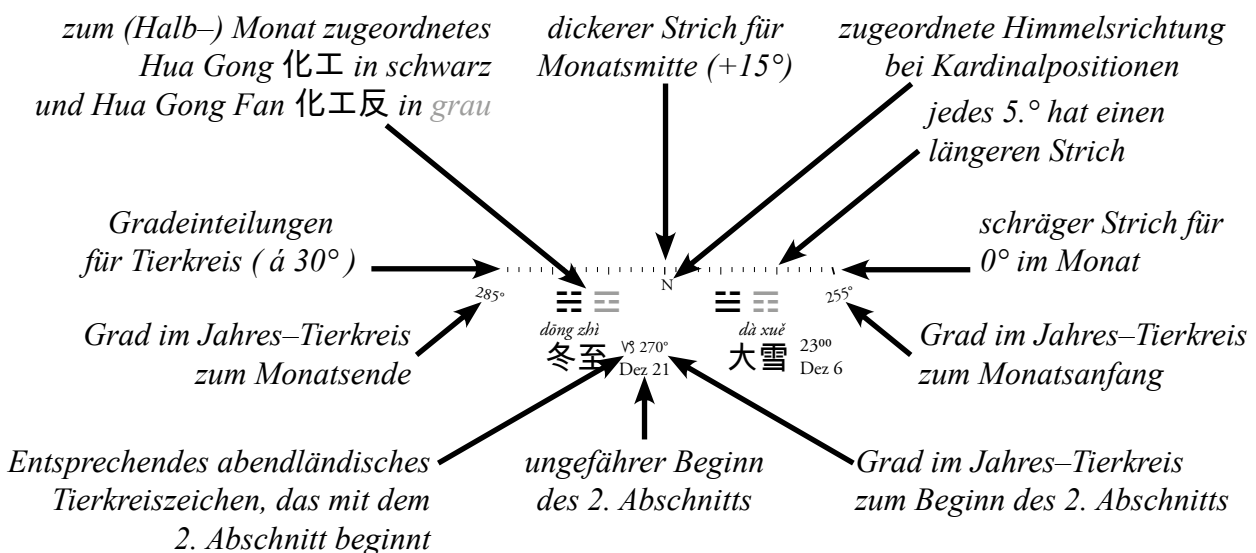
zum (Halb–) Monat zugeordnetes Hua Gong 化工 in schwarz und Hua Gong Fan 化工反 in grau

dickerer Strich für Monatsmitte (+15°)

zugeordnete Himmelsrichtung bei Kardinalpositionen

jedes 5.° hat einen längeren Strich

Gradeinteilungen für Tierkreis ( á 30° )

schräger Strich für 0° im Monat

N

285°

255°

Grad im Jahres–Tierkreis zum Monatsende

Grad im Jahres–Tierkreis zum Monatsanfang

dōng zhì
冬至 ♑ 270°
Dez 21

dà xuě
大雪 23⁰⁰
Dez 6

Entsprechendes abendländisches Tierkreiszeichen, das mit dem 2. Abschnitt beginnt

ungefährer Beginn des 2. Abschnitts

Grad im Jahres–Tierkreis zum Beginn des 2. Abschnitts